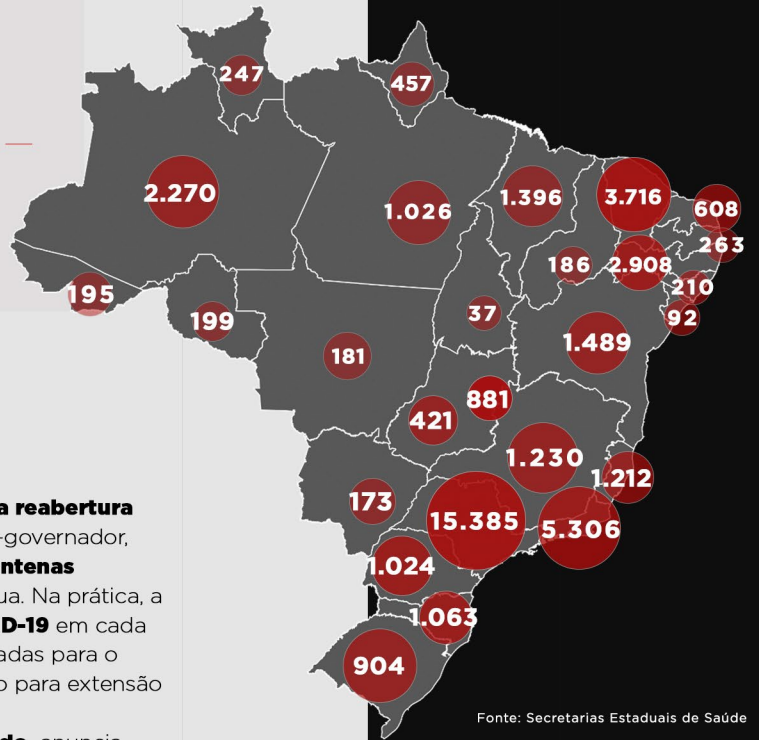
247
457
2.270
1.026
1.396
3.716
608
263
186
2.908
210
195
199
37
92
181
1.489
881
421
1.230
1.212
173
15.385
5.306
1.024
1.063
904

a reabertura
-governador,
ntenas
ua. Na prática, a
D-19 em cada
adas para o
o para extensão

Fonte: Secretarias Estaduais de Saúde